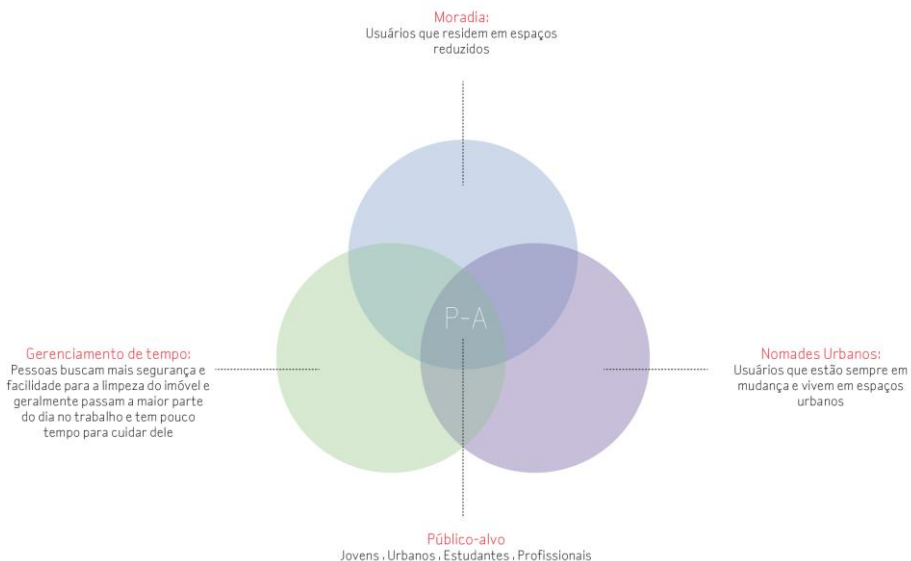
Moradia:
Usuários que residem em espaços reduzidos

P-A

Gerenciamento de tempo:
Pessoas buscam mais segurança e facilidade para a limpeza do imóvel e geralmente passam a maior parte do dia no trabalho e tem pouco tempo para cuidar dele

Nomades Urbanos:
Usuários que estão sempre em mudança e vivem em espaços urbanos

Público-alvo
Jovens , Urbanos , Estudantes , Profissionais